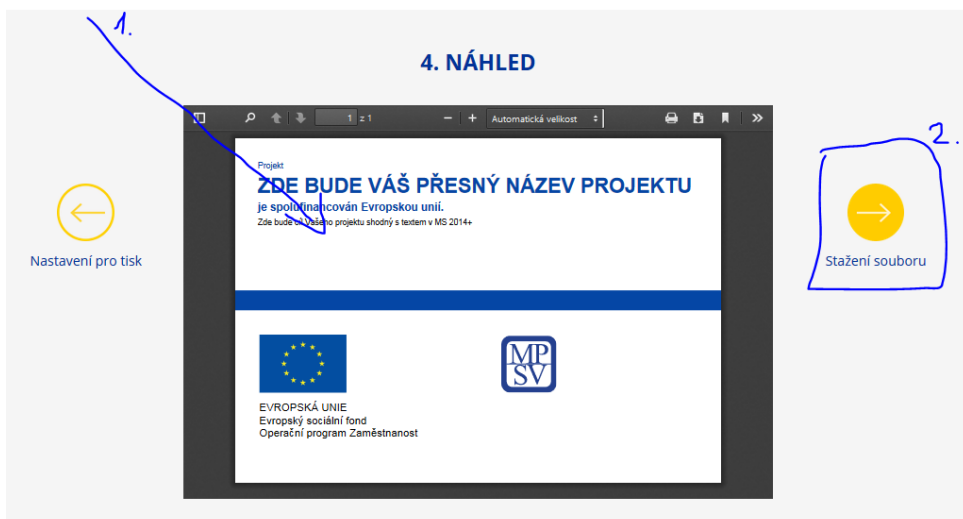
1.

4. NÁHLED

1 z 1

Automatická velikost

2.

Projekt

ZDE BUDE VÁŠ PŘESNÝ NÁZEV PROJEKTU

je spolufinancován Evropskou unií.

Zde bude cíl Vašeho projektu shodný s textem v MS 2014+

Nastavení pro tisk

Stažení souboru

EVROPSKÁ UNIE
Evropský sociální fond
Operační program Zaměstnanost

MP
SV